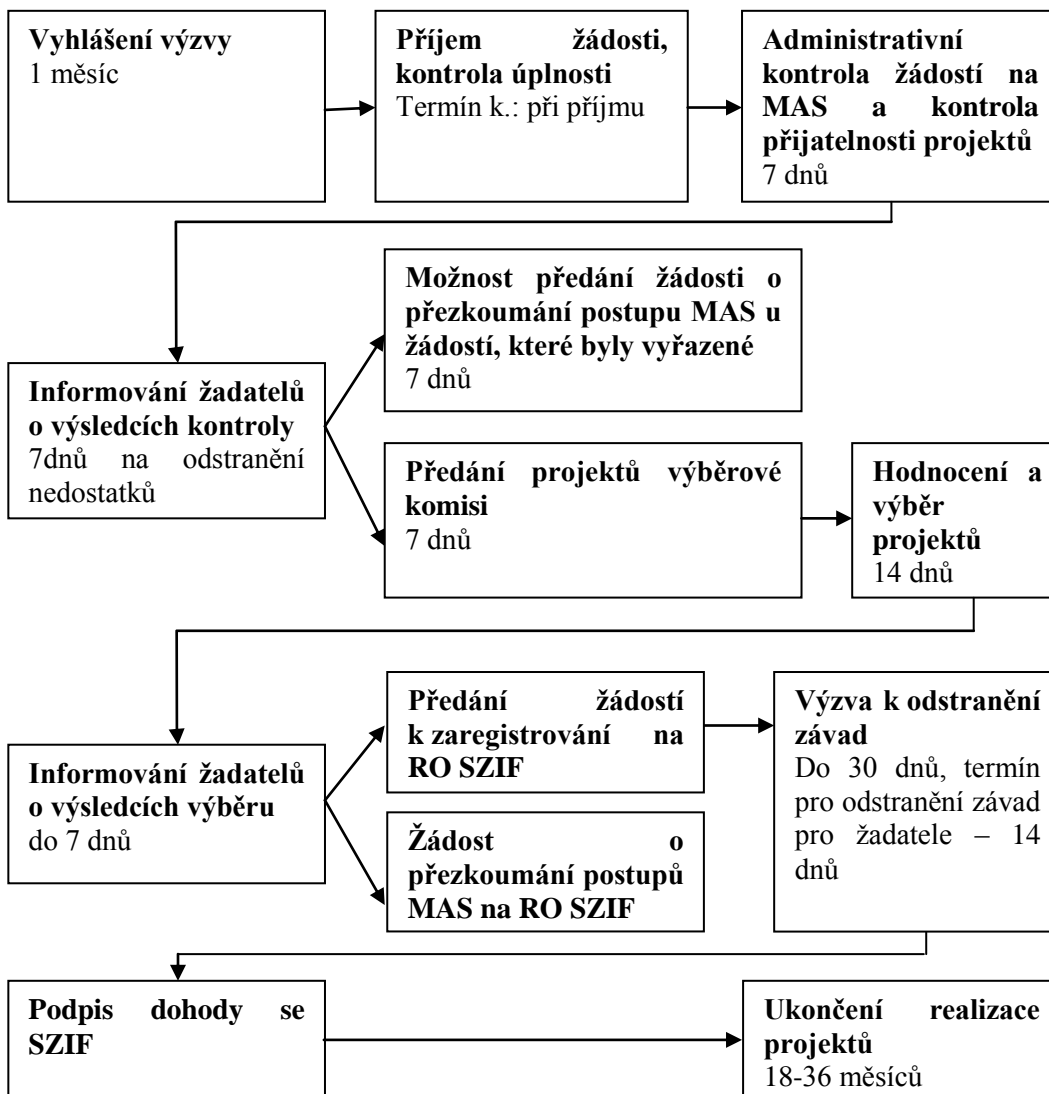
**Vyhlášení výzvy**
1 měsíc

**Příjem žádosti, kontrola úplnosti**
Termín k.: při příjmu

**Administrativní kontrola žádostí na MAS a kontrola přijatelnosti projektů**
7 dnů

**Informování žadatelů o výsledcích kontroly**
7dnů na odstranění nedostatků

**Možnost předání žádosti o přezkoumání postupu MAS u žádostí, které byly vyřazené**
7 dnů

**Předání projektů výběrové komisi**
7 dnů

**Hodnocení a výběr projektů**
14 dnů

**Informování žadatelů o výsledcích výběru**
do 7 dnů

**Předání žádostí k zaregistrování na RO SZIF**

**Žádost o přezkoumání postupů MAS na RO SZIF**

**Výzva k odstranění závad**
Do 30 dnů, termín pro odstranění závad pro žadatele – 14 dnů

**Podpis dohody se SZIF**

**Ukončení realizace projektů**
18-36 měsíců